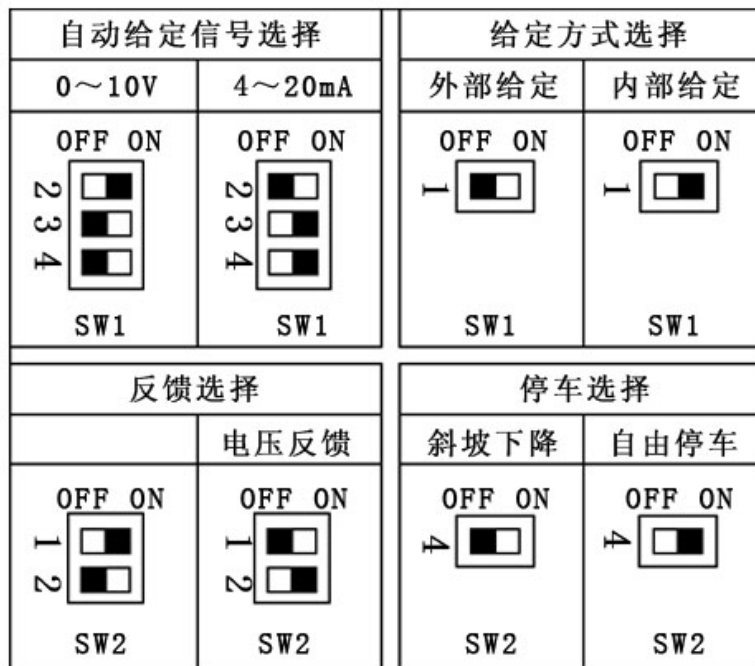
| 自动给定信号选择 | |
|---|---|
| 0～10V | 4～20mA |
| OFF ON<br>2<br>3<br>4<br>SW1 | OFF ON<br>2<br>3<br>4<br>SW1 |

| 给定方式选择 | |
|---|---|
| 外部给定 | 内部给定 |
| OFF ON<br>1<br>SW1 | OFF ON<br>1<br>SW1 |

| 反馈选择 | |
|---|---|
| | 电压反馈 |
| OFF ON<br>1<br>2<br>SW2 | OFF ON<br>1<br>2<br>SW2 |

| 停车选择 | |
|---|---|
| 斜坡下降 | 自由停车 |
| OFF ON<br>4<br>SW2 | OFF ON<br>4<br>SW2 |